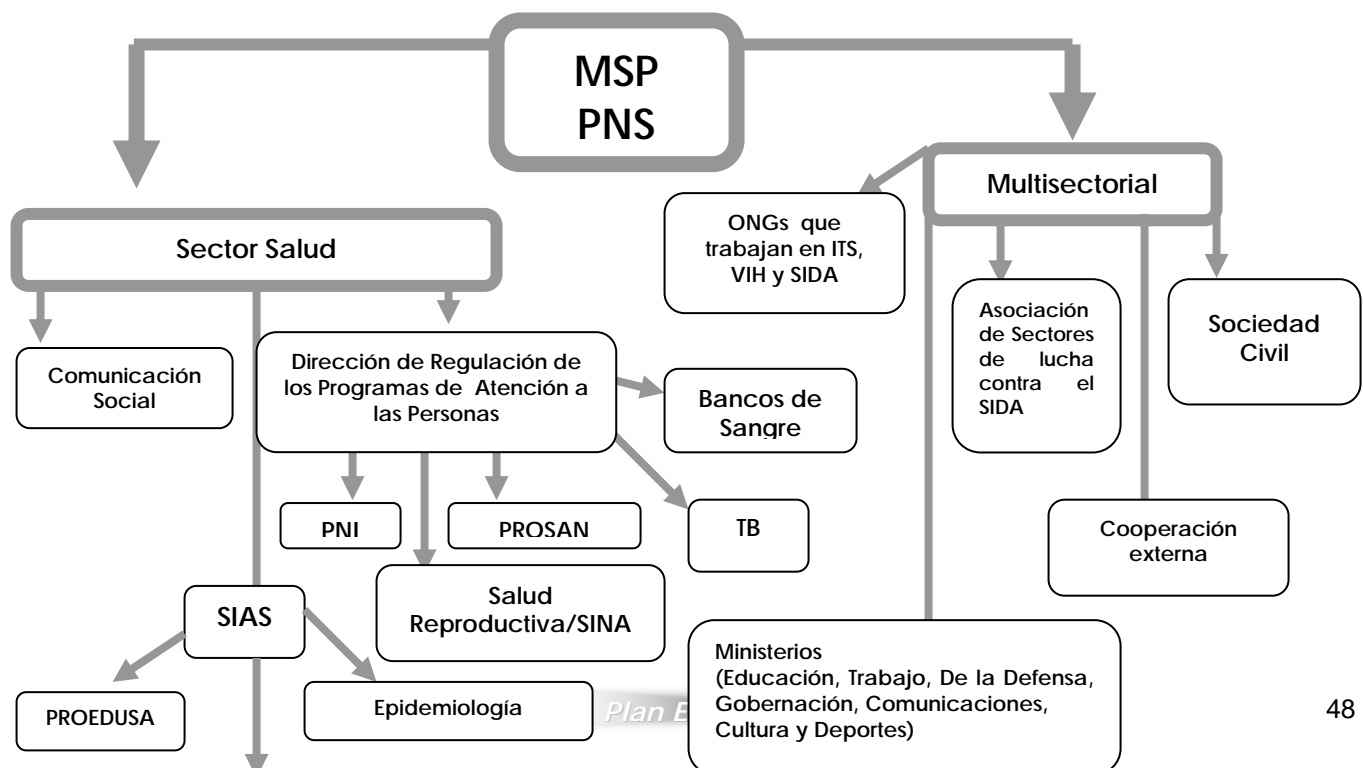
MSP
PNS

Sector Salud

Multisectorial

ONGs que trabajan en ITS, VIH y SIDA

Asociación de Sectores de lucha contra el SIDA

Sociedad Civil

Comunicación Social

Dirección de Regulación de los Programas de Atención a las Personas

Bancos de Sangre

PNI

PROSAN

TB

Cooperación externa

SIAS

Salud Reproductiva/SINA

Ministerios (Educación, Trabajo, De la Defensa, Gobernación, Comunicaciones, Cultura y Deportes)

PROEDUSA

Epidemiología

Plan E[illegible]

48